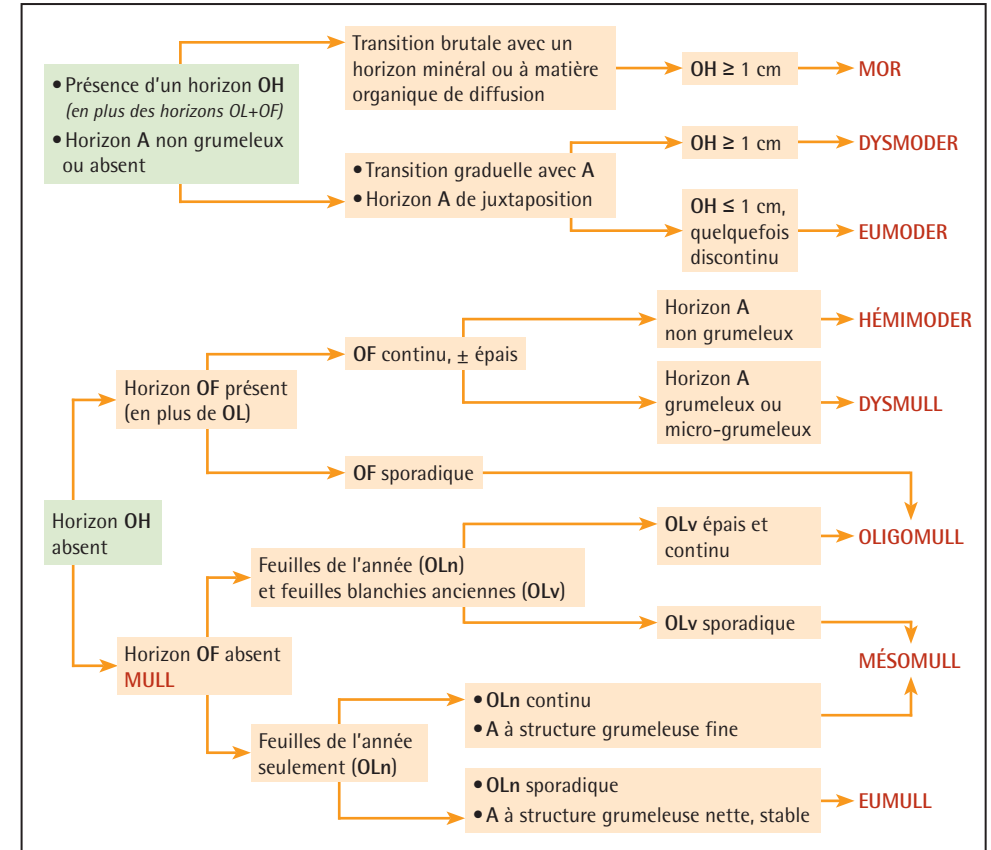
• Présence d'un horizon OH (en plus des horizons OL+OF)
• Horizon A non grumeleux ou absent

Transition brutale avec un horizon minéral ou à matière organique de diffusion

OH $\geq$ 1 cm

MOR

• Transition graduelle avec A
• Horizon A de juxtaposition

OH $\geq$ 1 cm

DYSMODER

OH $\leq$ 1 cm, quelquefois discontinu

EUMODER

Horizon OH absent

Horizon OF présent (en plus de OL)

OF continu, $\pm$ épais

Horizon A non grumeleux

HÉMIMODER

Horizon A grumeleux ou micro-grumeleux

DYSMULL

OF sporadique

OLIGOMULL

Horizon OF absent
MULL

Feuilles de l'année (OLn) et feuilles blanchies anciennes (OLv)

OLv épais et continu

OLv sporadique

MÉSOMULL

Feuilles de l'année seulement (OLn)

• OLn continu
• A à structure grumeleuse fine

• OLn sporadique
• A à structure grumeleuse nette, stable

EUMULL